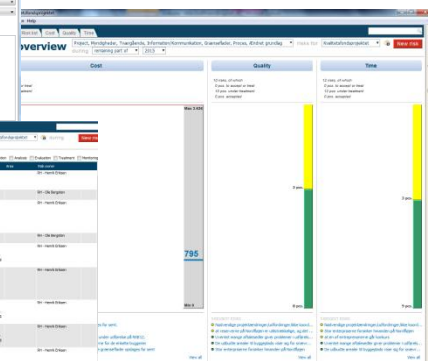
Help

Worklist Cost Quality Time

overview Project, Mordsphader, Triangulanda, Information/Kommunikation, Grænseflader, Proces, Ændret grundlag

Cost

Quality

Time

Max 3 650

795

Min 0

3 pos.

0 pos.

3 pos.

0 pos.

View all

View all